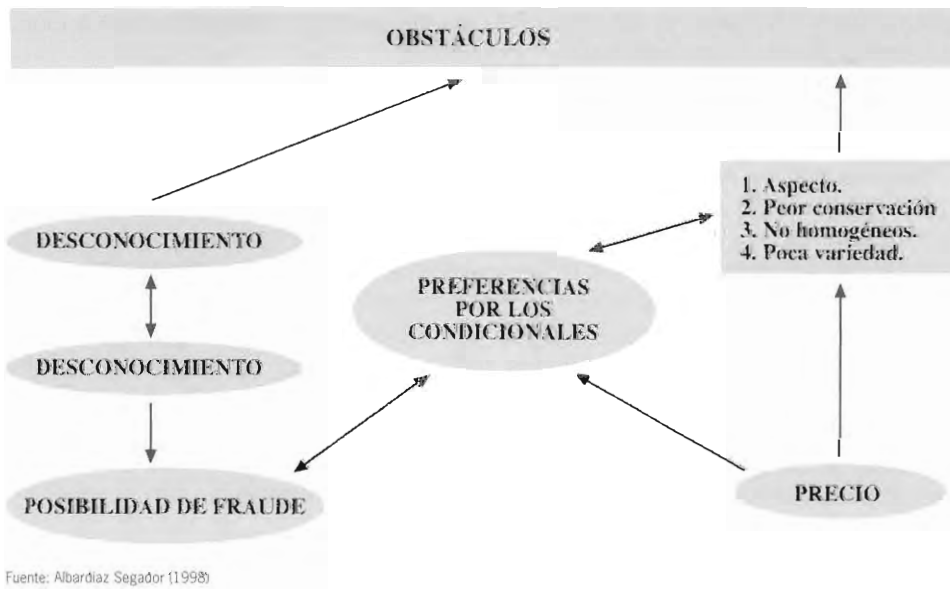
OBSTÁCULOS

DESCONOCIMIENTO

DESCONOCIMIENTO

POSIBILIDAD DE FRAUDE

PREFERENCIAS POR LOS CONDICIONALES

1. Aspecto.
2. Peor conservación
3. No homogéneos.
4. Poca variedad.

PRECIO

Fuente: Albardiaz Segador (1998)